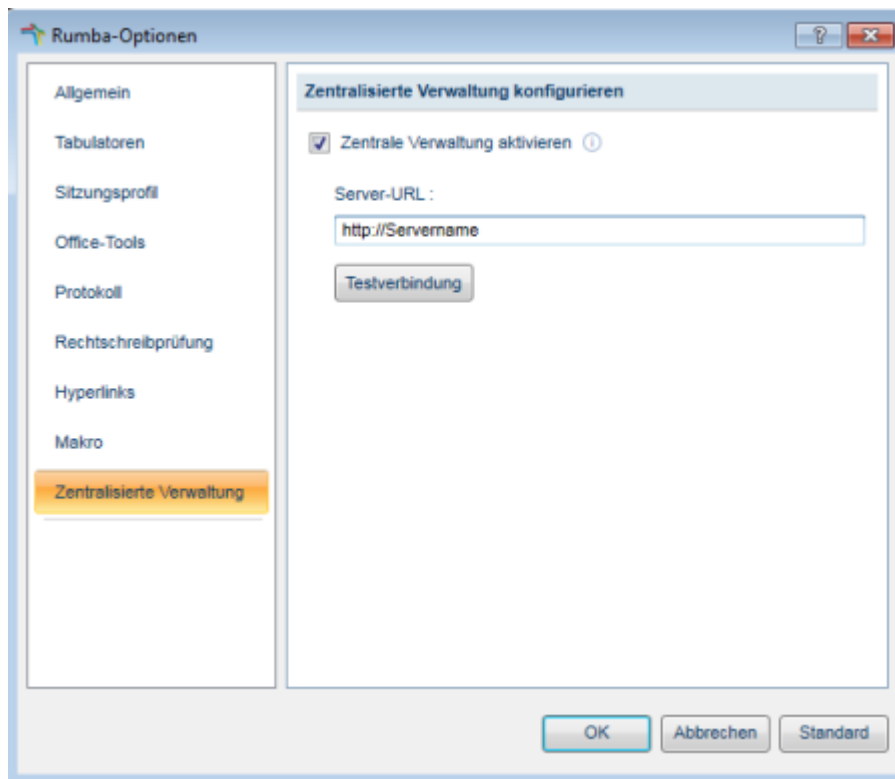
Rumba-Optionen

?

Allgemein
Tabulatoren
Sitzungsprofil
Office-Tools
Protokoll
Rechtschreibprüfung
Hyperlinks
Makro
Zentralisierte Verwaltung

Zentralisierte Verwaltung konfigurieren

Zentrale Verwaltung aktivieren

Server-URL :

http://Servername

Testverbindung

OK
Abbrechen
Standard